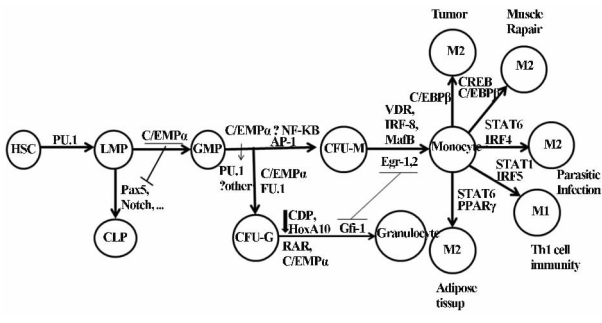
HSC
PU.1
LMP
C/EMPα
Pax5, Notch, ...
CLP
GMP
C/EMPα ? NF-KB AP-1
PU.1 ?other
C/EMPα FU.1
CFU-M
VDR, IRF-8, MafB
Egr-1,2
CFU-G
CDP, HoxA10
Gfi-1
RAR, C/EMPα
Granulocyte
Monocyte
C/EBPβ
Tumor
M2
CREB C/EBPβ
Muscle Repair
M2
STAT6 IRF4
M2
Parasitic Infection
STAT1 IRF5
M1
Th1 cell immunity
STAT6 PPARγ
M2
Adipose tissup